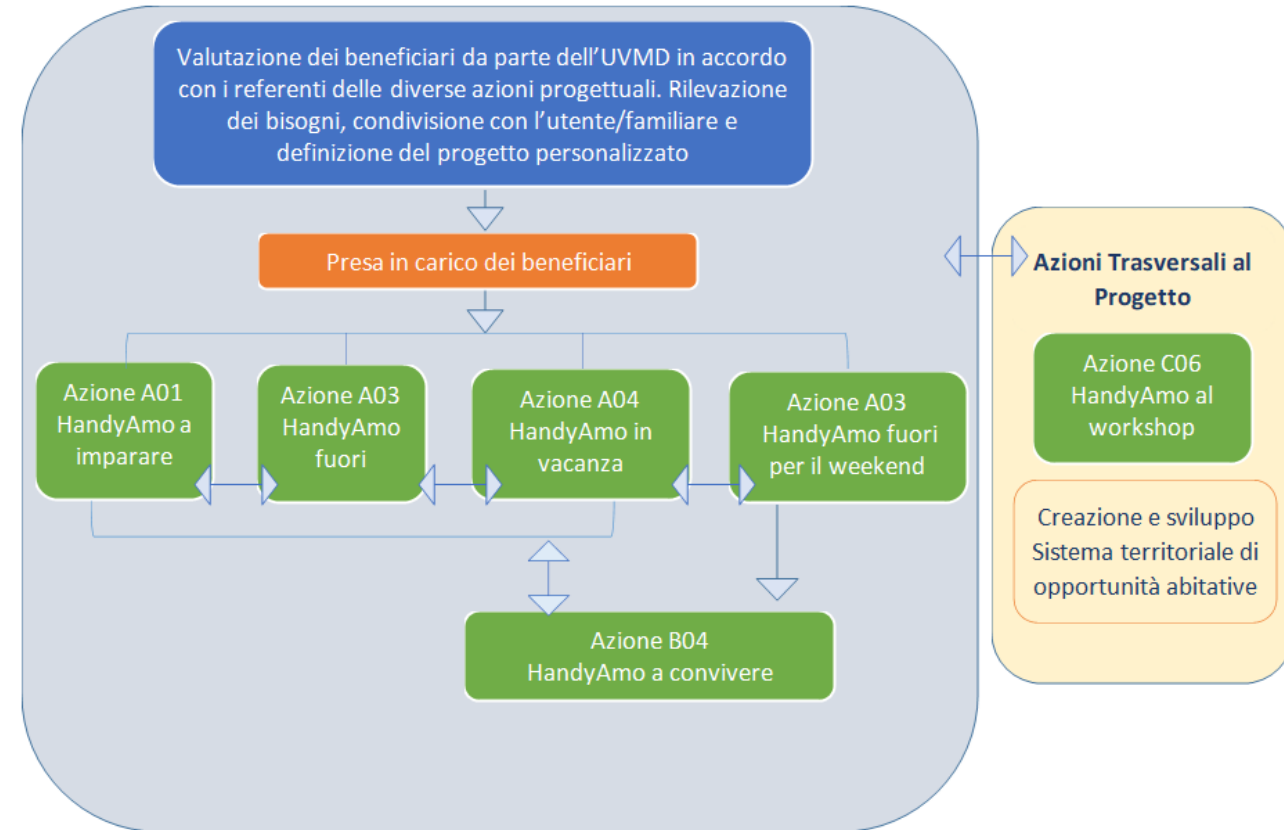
Valutazione dei beneficiari da parte dell'UVMD in accordo con i referenti delle diverse azioni progettuali. Rilevazione dei bisogni, condivisione con l'utente/familiare e definizione del progetto personalizzato

Presa in carico dei beneficiari

Azione A01 HandyAmo a imparare

Azione A03 HandyAmo fuori

Azione A04 HandyAmo in vacanza

Azione A03 HandyAmo fuori per il weekend

Azione B04 HandyAmo a convivere

Azioni Trasversali al Progetto

Azione C06 HandyAmo al workshop

Creazione e sviluppo Sistema territoriale di opportunità abitative